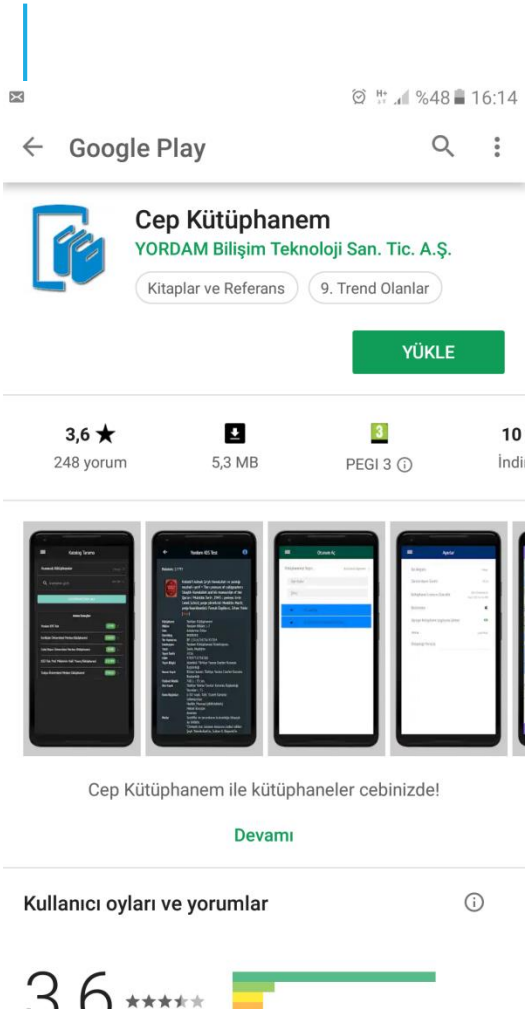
%48 16:14

Google Play

Cep Kütüphanem

YORDAM Bilişim Teknoloji San. Tic. A.Ş.

Kitaplar ve Referans

9. Trend Olanlar

YÜKLE

3,6 ★
248 yorum

5,3 MB

3
PEGI 3 ⓘ

10
İndi

Cep Kütüphanem ile kütüphaneler cebinizde!

Devamı

Kullanıcı oyları ve yorumlar

3,6